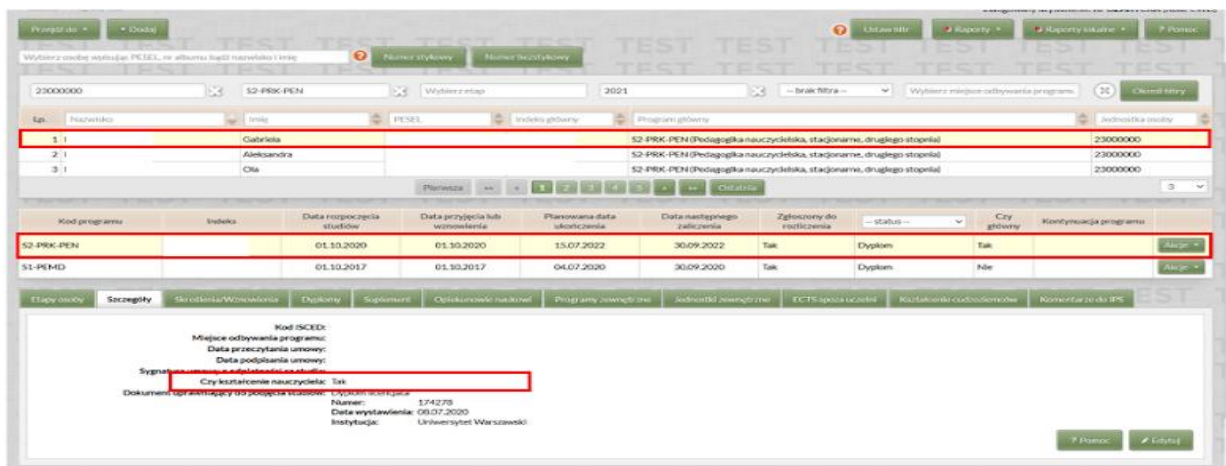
Przejdź do ▾ + Dodaj

Ustaw filtr Raporty ▾ Raporty lokalne ▾ ? Pomoc

TEST TEST TEST TEST TEST TEST TEST TEST TEST TEST TEST

Wybierz osobę wpisując PESEL, nr albumu bądź nazwisko i imię Numer stykowy Numer bezstykowy

23000000 S2-PRK-PEN Wybierz etap 2021 -- brak filtra -- Wybierz miejsce odbywania programu Określ filtry

| Lp. | Nazwisko | Imię | PESEL | Indeks główny | Program główny | Jednostka osoby |
|---|---|---|---|---|---|---|
| 1 | | Gabriela | | | S2-PRK-PEN (Pedagogika nauczycielska, stacjonarne, drugiego stopnia) | 23000000 |
| 2 | | Aleksandra | | | S2-PRK-PEN (Pedagogika nauczycielska, stacjonarne, drugiego stopnia) | 23000000 |
| 3 | | Ola | | | S2-PRK-PEN (Pedagogika nauczycielska, stacjonarne, drugiego stopnia) | 23000000 |

Pierwsza << < 1 2 3 4 5 > >> Ostatnia 3

| Kod programu | Indeks | Data rozpoczęcia studiów | Data przyjęcia lub wznowienia | Planowana data ukończenia | Data następnego zaliczenia | Zgłoszony do rozliczenia | -- status -- | Czy główny | Kontynuacja programu | |
|---|---|---|---|---|---|---|---|---|---|---|
| S2-PRK-PEN | | 01.10.2020 | 01.10.2020 | 15.07.2022 | 30.09.2022 | Tak | Dyplom | Tak | | Akcje ▾ |
| S1-PEMD | | 01.10.2017 | 01.10.2017 | 04.07.2020 | 30.09.2020 | Tak | Dyplom | Nie | | Akcje ▾ |

Etapy osoby Szczegóły Skreślenia/Wznowienia Dyplomy Suplement Opiekunowie naukowi Programy zewnętrzne Jednostki zewnętrzne ECTS spoza uczelni Kształcenie cudzoziemców Komentarze do IPS

Kod ISCED:
Miejsce odbywania programu:
Data przeczytania umowy:
Data podpisania umowy:
Sygnatura umowy o odpłatności za studia:
Czy kształcenie nauczyciela: Tak
Dokument uprawniający do podjęcia studiów: Dyplom licencjata
Numer: 174278
Data wystawienia: 08.07.2020
Instytucja: Uniwersytet Warszawski

? Pomoc Edytuj